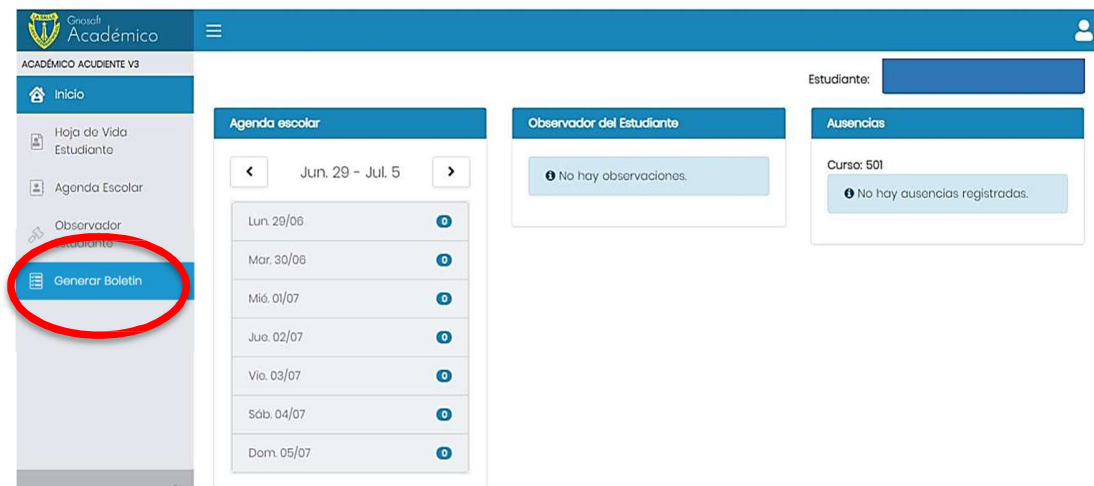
LA SALLE Gnosoft Académico

ACADÉMICO ACUDIENTE V3

Inicio

Hoja de Vida Estudiante

Agenda Escolar

Observador Estudiante

Generar Boletin

Estudiante:

Agenda escolar

Jun. 29 - Jul. 5

| | |
|---|---|
| Lun. 29/06 | 0 |
| Mar. 30/06 | 0 |
| Mié. 01/07 | 0 |
| Jue. 02/07 | 0 |
| Vie. 03/07 | 0 |
| Sáb. 04/07 | 0 |
| Dom. 05/07 | 0 |

Observador del Estudiante

No hay observaciones.

Ausencias

Curso: 501

No hay ausencias registradas.